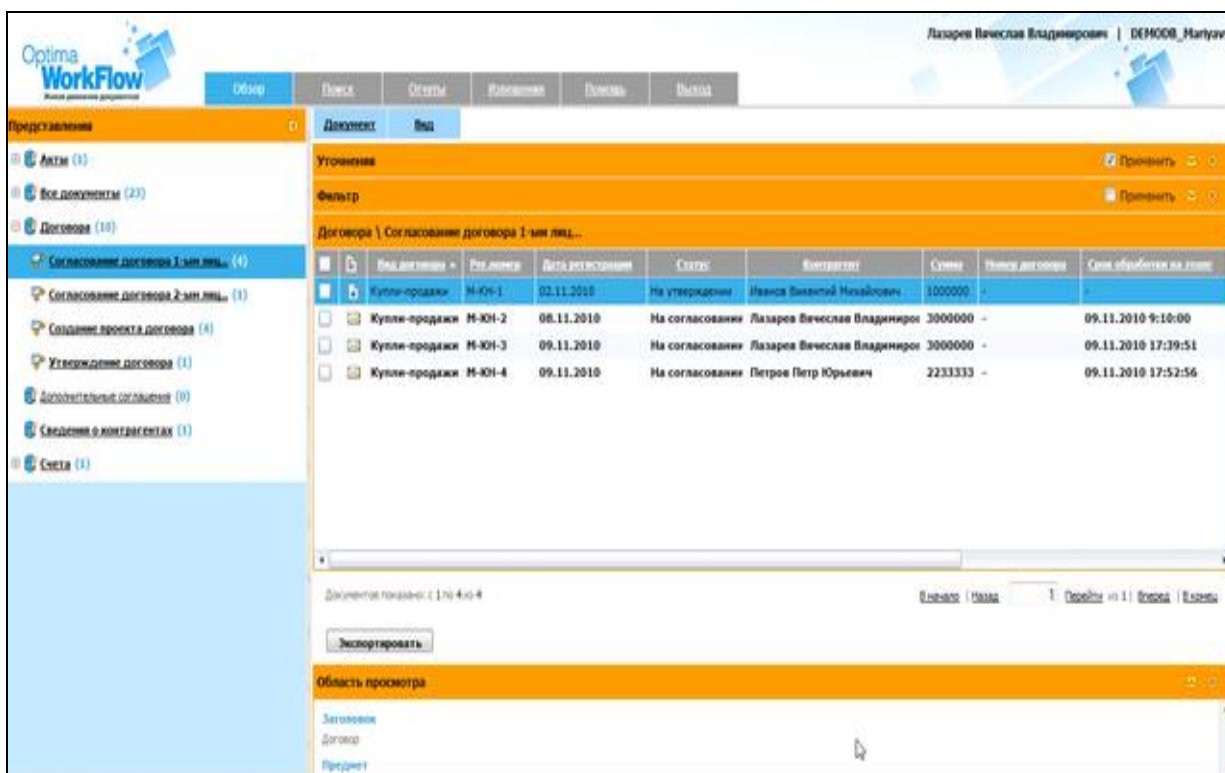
Optima WorkFlow

Лазарев Вячеслав Владимирович | DEMODB_Mariyav

Обзор | Поиск | Отчеты | Извещения | Помощь | Выход

Представления

Акты (1)
Все документы (23)
Договора (10)
Согласование договора 1-ым лиц... (4)
Согласование договора 2-ым лиц... (1)
Создание проекта договора (4)
Утверждение договора (1)
Дополнительные соглашения (0)
Сведения о контрагентах (1)
Счета (1)

Документ | Вид

Уточнения — Применить

Фильтр — Применить

Договора \ Согласование договора 1-ым лиц...

| Вид договора | Рег.номер | Дата регистрации | Статус | Контрагент | Сумма | Номер договора | Срок обработки на этапе |
|---|---|---|---|---|---|---|---|
| Купли-продажи | M-КН-1 | 02.11.2010 | На утверждении | Иванов Викентий Михайлович | 1000000 | - | - |
| Купли-продажи | M-КН-2 | 08.11.2010 | На согласовании | Лазарев Вячеслав Владимиров | 3000000 | - | 09.11.2010 9:10:00 |
| Купли-продажи | M-КН-3 | 09.11.2010 | На согласовании | Лазарев Вячеслав Владимиров | 3000000 | - | 09.11.2010 17:39:51 |
| Купли-продажи | M-КН-4 | 09.11.2010 | На согласовании | Петров Петр Юрьевич | 2233333 | - | 09.11.2010 17:52:56 |

Документов показано: с 1 по 4 из 4

В начало | Назад | 1 | Перейти из 1 | Вперед | В конец

Экспортировать

Область просмотра

Заголовок
Договор
Предмет